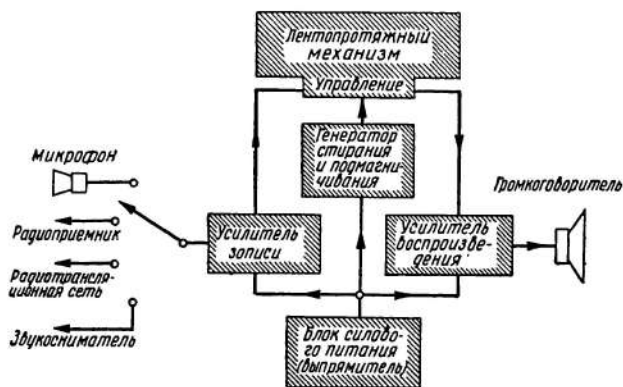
Лентопротяжный механизм

Управление

Генератор стирания и подмагничивания

Микрофон

Радиоприемник

Радиотрансляционная сеть

Звукосниматель

Усилитель записи

Усилитель воспроизведения

Громкоговоритель

Блок силового питания (выпрямитель)